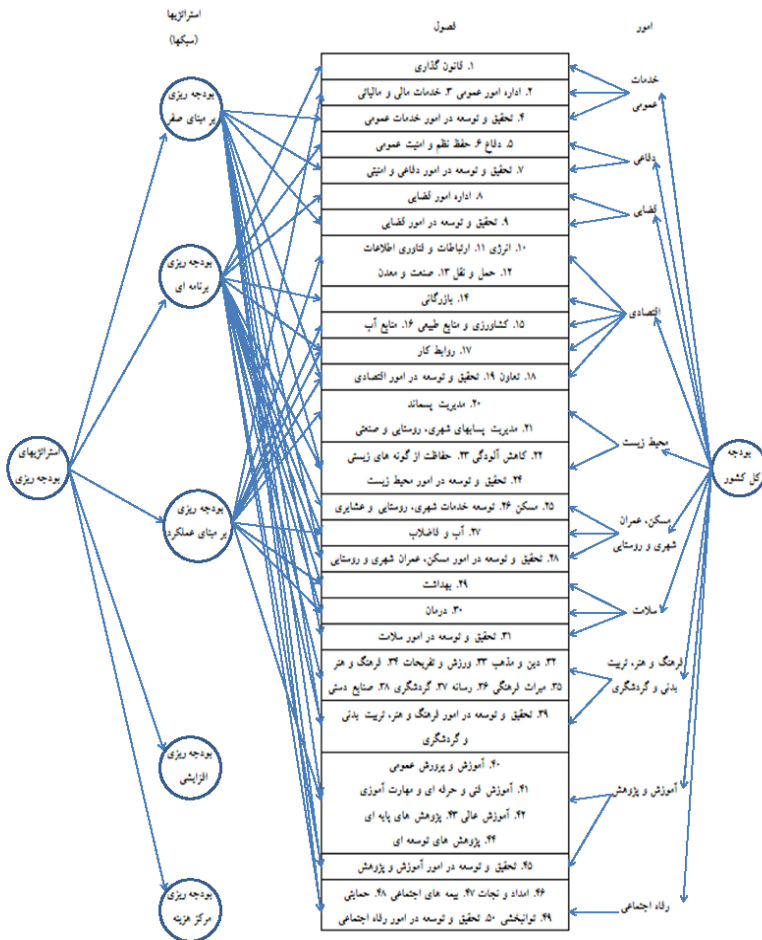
استراتژیها
(سبکها)

فصول

امور

بودجه ریزی بر مبنای صفر

بودجه ریزی برنامه ای

استراتژیهای بودجه ریزی

بودجه ریزی بر مبنای عملکرد

بودجه ریزی افزایشی

بودجه ریزی مرکز هزینه

| فصول |
|---|
| ۱. قانون گذاری |
| ۲. اداره امور عمومی ۳. خدمات مالی و مالیاتی |
| ۴. تحقیق و توسعه در امور خدمات عمومی |
| ۵. دفاع ۶. حفظ نظم و امنیت عمومی |
| ۷. تحقیق و توسعه در امور دفاعی و امنیتی |
| ۸. اداره امور قضایی |
| ۹. تحقیق و توسعه در امور قضایی |
| ۱۰. انرژی ۱۱. ارتباطات و فناوری اطلاعات ۱۲. حمل و نقل ۱۳. صنعت و معدن |
| ۱۴. بازرگانی |
| ۱۵. کشاورزی و منابع طبیعی ۱۶. منابع آب |
| ۱۷. روابط کار |
| ۱۸. تعاون ۱۹. تحقیق و توسعه در امور اقتصادی |
| ۲۰. مدیریت پسماند ۲۱. مدیریت پسابهای شهری، روستایی و صنعتی |
| ۲۲. کاهش آلودگی ۲۳. حفاظت از گونه های زیستی ۲۴. تحقیق و توسعه در امور محیط زیست |
| ۲۵. مسکن ۲۶. توسعه خدمات شهری، روستایی و عشایری |
| ۲۷. آب و فاضلاب |
| ۲۸. تحقیق و توسعه در امور مسکن، عمران شهری و روستایی |
| ۲۹. بهداشت |
| ۳۰. درمان |
| ۳۱. تحقیق و توسعه در امور سلامت |
| ۳۲. دین و مذهب ۳۳. ورزش و تفریحات ۳۴. فرهنگ و هنر ۳۵. میراث فرهنگی ۳۶. رسانه ۳۷. گردشگری ۳۸. صنایع دستی |
| ۳۹. تحقیق و توسعه در امور فرهنگ و هنر، تربیت بدنی و گردشگری |
| ۴۰. آموزش و پرورش عمومی ۴۱. آموزش فنی و حرفه ای و مهارت آموزی ۴۲. آموزش عالی ۴۳. پژوهش های پایه ای ۴۴. پژوهش های توسعه ای |
| ۴۵. تحقیق و توسعه در امور آموزش و پژوهش |
| ۴۶. امداد و نجات ۴۷. بیمه های اجتماعی ۴۸. حمایتی ۴۹. توانبخشی ۵۰. تحقیق و توسعه در امور رفاه اجتماعی |

خدمات عمومی

دفاعی

قضایی

اقتصادی

محیط زیست

مسکن، عمران شهری و روستایی

سلامت

فرهنگ و هنر، تربیت بدنی و گردشگری

آموزش و پژوهش

رفاه اجتماعی

بودجه کل کشور